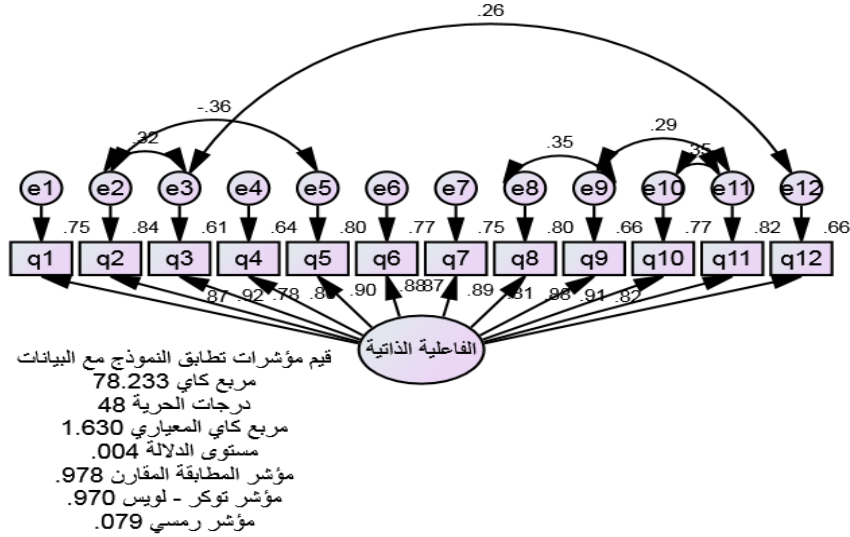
.26

-.36

.32

.29

.35

.35

e1 e2 e3 e4 e5 e6 e7 e8 e9 e10 e11 e12

.75 .84 .61 .64 .80 .77 .75 .80 .66 .77 .82 .66

q1 q2 q3 q4 q5 q6 q7 q8 q9 q10 q11 q12

.87 .92 .78 .80 .90 .88 .87 .89 .81 .88 .91 .82

الفاعلية الذاتية

قيم مؤشرات تطابق النموذج مع البيانات
مربع كاي 78.233
درجات الحرية 48
مربع كاي المعياري 1.630
مستوى الدلالة .004
مؤشر المطابقة المقارن .978
مؤشر توكر - لويس .970
مؤشر رمسي .079